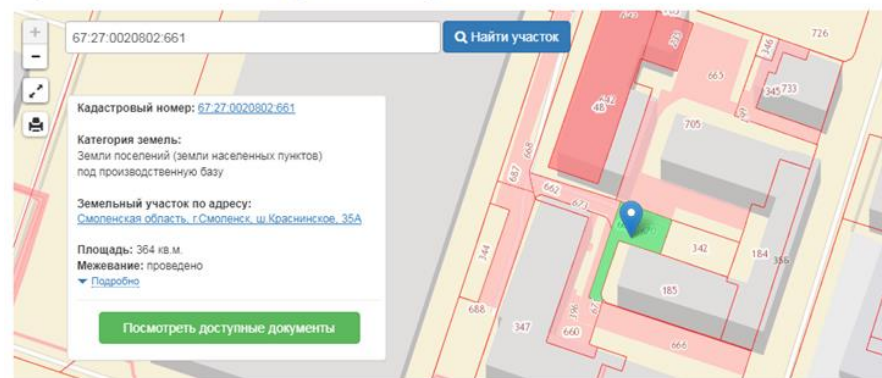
+
−
67:27:0020802:661
Найти участок

Кадастровый номер: 67:27:0020802:661

Категория земель:
Земли поселений (земли населенных пунктов) под производственную базу

Земельный участок по адресу:
Смоленская область, г.Смоленск, ш.Краснинское, 35А

Площадь: 364 кв.м.
Межевание: проведено
Подробно

Посмотреть доступные документы

726
665
346
345
733
48
705
668
687
662
671
342
184
356
185
344
688
347
196
660
666